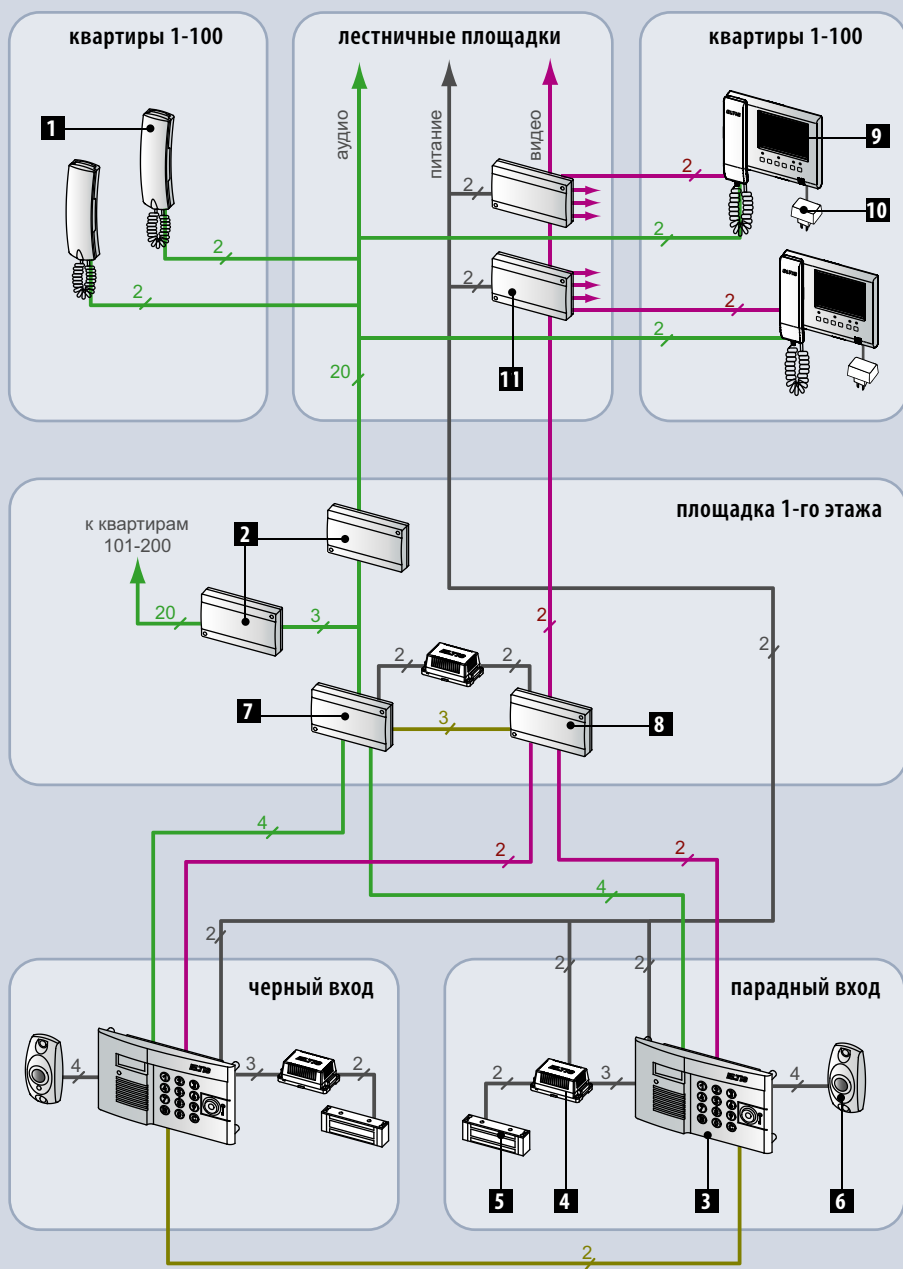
квартиры 1-100

лестничные площадки

квартиры 1-100

1

аудио

питание

видео

9

2

2

10

2

2

2

2

2

2

2

11

20

площадка 1-го этажа

к квартирам 101-200

2

20

3

2

2

2

2

7

3

8

4

2

2

4

2

2

2

черный вход

парадный вход

4

3

2

2

3

4

5

4

3

6

2